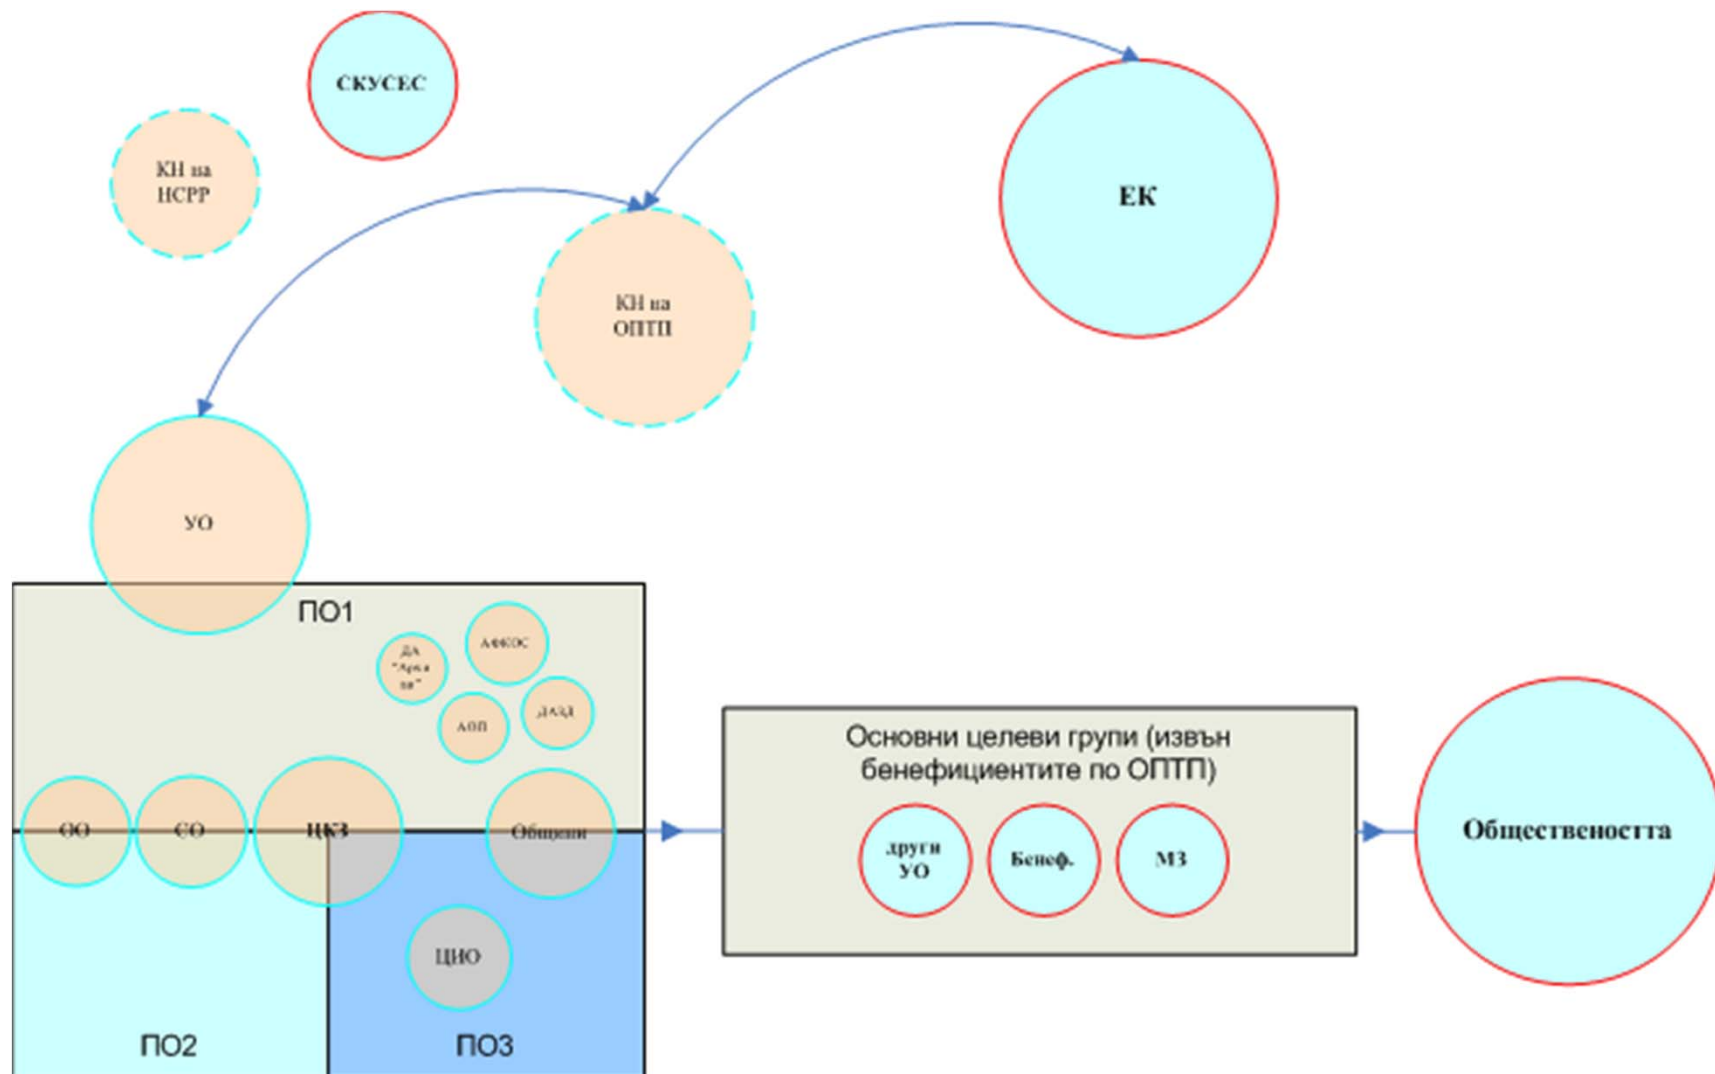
СКУСЕС

КН на НСРР

ЕК

КН на ОПТП

УО

ПО1

ДА "Архиви"

АФКОС

АОП

ДАЗД

ОО

СО

ЦКЗ

Общини

ЦИО

ПО2

ПО3

Основни целеви групи (извън бенефициентите по ОПТП)

други УО

Бенеф.

МЗ

Обществеността